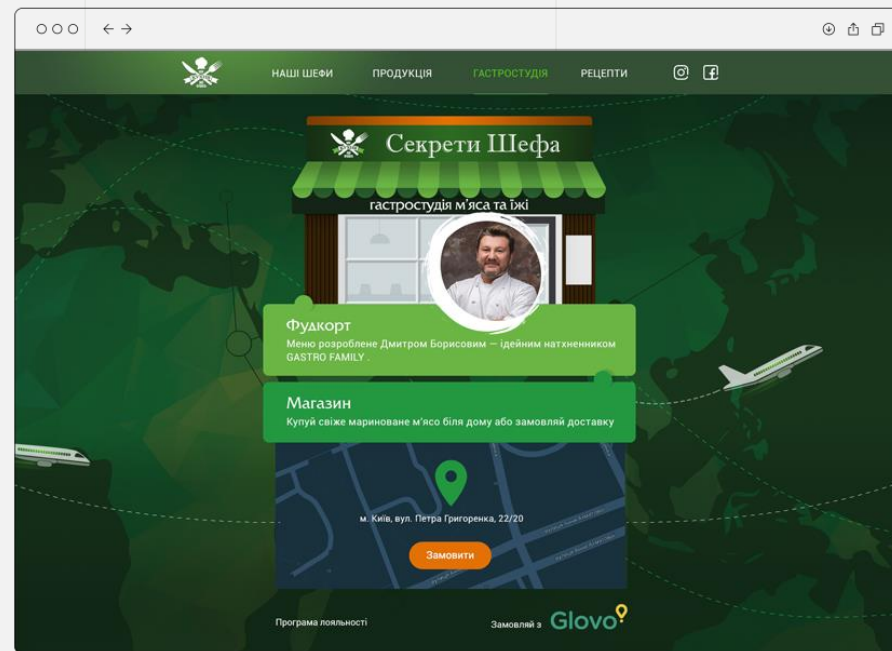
НАШІ ШЕФИ ПРОДУКЦІЯ ГАСТРОСТУДІЯ РЕЦЕПТИ

Секрети Шефа

гастростудія м'яса та їжі

Фудкорт
Меню розроблене Дмитром Борисовим — ідейним натхненником GASTRO FAMILY .

Магазин
Купуй свіже мариноване м'ясо біля дому або замовляй доставку

м. Київ, вул. Петра Григоренка, 22/20

Замовити

Програма лояльності

Замовляй з Glovo